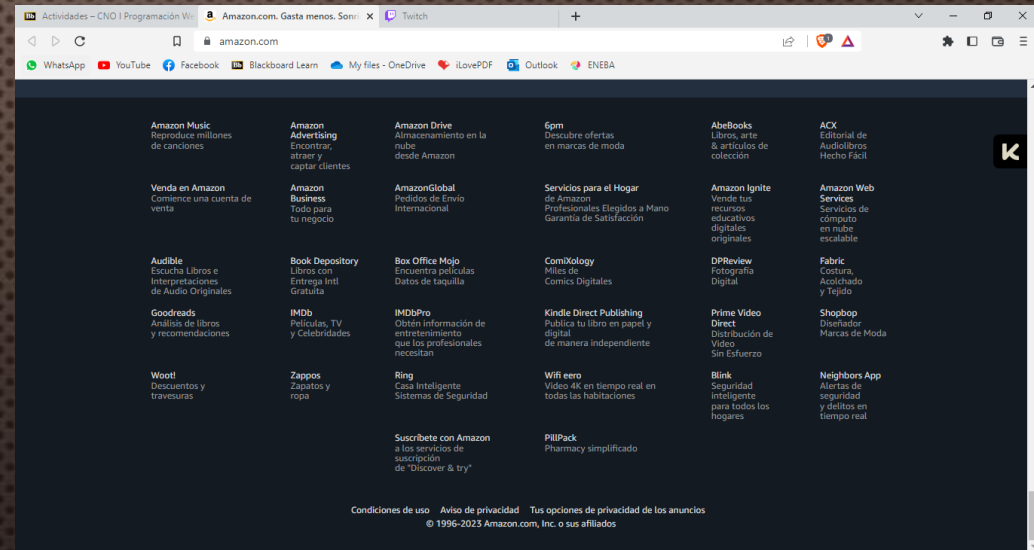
Actividades – CNO I Programación We | Amazon.com. Gasta menos. Sonri | Twitch

amazon.com

WhatsApp YouTube Facebook Blackboard Learn My files - OneDrive iLovePDF Outlook ENEBA

Amazon Music
Reproduce millones de canciones

Amazon Advertising
Encontrar, atraer y captar clientes

Amazon Drive
Almacenamiento en la nube desde Amazon

6pm
Descubre ofertas en marcas de moda

AbeBooks
Libros, arte & artículos de colección

ACX
Editorial de Audiolibros Hecho Fácil

Venda en Amazon
Comience una cuenta de venta

Amazon Business
Todo para tu negocio

AmazonGlobal
Pedidos de Envío Internacional

Servicios para el Hogar
de Amazon
Profesionales Elegidos a Mano
Garantía de Satisfacción

Amazon Ignite
Vende tus recursos educativos digitales originales

Amazon Web Services
Servicios de cómputo en nube escalable

Audible
Escucha Libros e Interpretaciones de Audio Originales

Book Depository
Libros con Entrega Intl Gratuita

Box Office Mojo
Encuentra películas
Datos de taquilla

ComiXology
Miles de Comics Digitales

DPReview
Fotografía Digital

Fabric
Costura, Acolchado y Tejido

Goodreads
Análisis de libros y recomendaciones

IMDb
Películas, TV y Celebridades

IMDbPro
Obtén información de entretenimiento que los profesionales necesitan

Kindle Direct Publishing
Publica tu libro en papel y digital de manera independiente

Prime Video Direct
Distribución de Video Sin Esfuerzo

Shopbop
Diseñador Marcas de Moda

Woot!
Descuentos y travesuras

Zappos
Zapatos y ropa

Ring
Casa Inteligente
Sistemas de Seguridad

Wifi eero
Video 4K en tiempo real en todas las habitaciones

Blink
Seguridad inteligente para todos los hogares

Neighbors App
Alertas de seguridad y delitos en tiempo real

Suscríbete con Amazon
a los servicios de suscripción de "Discover & try"

PillPack
Pharmacy simplificado

Condiciones de uso   Aviso de privacidad   Tus opciones de privacidad de los anuncios
© 1996-2023 Amazon.com, Inc. o sus afiliados